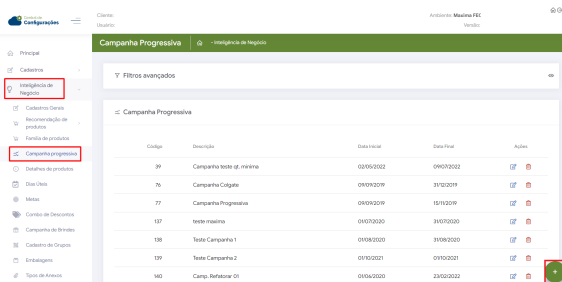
Central de Configurações

Cliente:
Usuário:

Ambiente: Maxima FEC
Versão:

Principal
Cadastros
Inteligência de Negócio
Cadastros Gerais
Recomendação de produtos
Família de produtos
Campanha progressiva
Detalhes de produtos
Dias Úteis
Metas
Combo de Descontos
Campanha de Brindes
Cadastro de Grupos
Embalagens
Tipos de Anexos

Campanha Progressiva - Inteligência de Negócio

Filtros avançados

Campanha Progressiva

| Código | Descrição | Data Inicial | Data Final | Ações |
|---|---|---|---|---|
| 39 | Campanha teste qt. minima | 02/05/2022 | 09/07/2022 | |
| 76 | Campanha Colgate | 09/09/2019 | 31/12/2019 | |
| 77 | Campanha Progressiva | 09/09/2019 | 15/11/2019 | |
| 137 | teste maxima | 01/07/2020 | 31/07/2020 | |
| 138 | Teste Campanha 1 | 01/08/2020 | 31/08/2020 | |
| 139 | Teste Campanha 2 | 01/10/2021 | 01/10/2021 | |
| 140 | Camp. Refatorar 01 | 01/06/2020 | 23/02/2022 | |

+